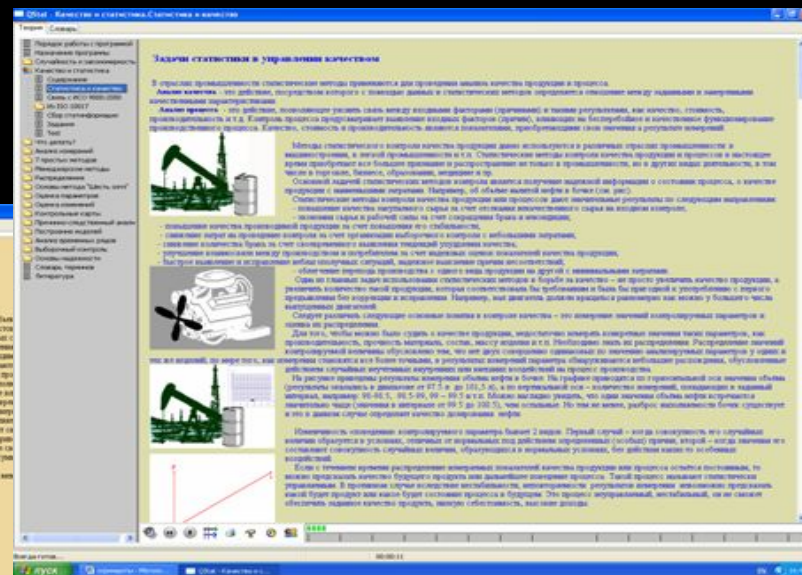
QStat - Качество и статистика.Статистика и качество

Теория | Словарь

Порядок работы с программой
Назначение программы
Случайность и закономерность
Качество и статистика
Содержание
Статистика и качество
Связь с ИСО 9000-2000
ИСО 10017
Сбор статинформации
Задания
Тест
Что делать?
Анализ измерений
7 простых методов
Менеджерские методы
Распределения
Основы метода "Шесть сигм"
Оценка параметров
Оценка изменений
Контрольные карты
Причинно-следственный анализ
Построение моделей
Анализ временных рядов
Выборочный контроль
Основы надежности
Словарь терминов
Литература

Задачи статистики в управлении качеством

В отраслях промышленности статистические методы применяются для проведения анализа качества продукции и процесса.

Анализ качества - это действие, посредством которого с помощью данных и статистических методов определяется отношение между заданными и замеренными качественными характеристиками.

Анализ процесса - это действие, позволяющее уяснить связь между входными факторами (причинами) и такими результатами, как качество, стоимость, производительность и т.д. Контроль процесса предусматривает выявление входных факторов (причин), влияющих на бесперебойное и качественное функционирование производственного процесса. Качество, стоимость и производительность являются показателями, преобразующими свои значения в результате измерений.

Методы статистического контроля качества продукции давно используются в различных отраслях промышленности: в машиностроении, в легкой промышленности и т.п. Статистические методы контроля качества продукции и процессов в настоящее время приобретают все большее признание и распространение не только в промышленности, но и в других видах деятельности, в том числе в торговле, бизнесе, образовании, медицине и пр.

Основной задачей статистических методов контроля является получение надежной информации о состоянии процесса, о качестве продукции с минимальными затратами. Например, об объеме выпитой нефти в бочке (см. рис).

Статистические методы контроля качества продукции или процесса дают значительные результаты по следующим направлениям:
- повышение качества материалов и сырья за счет изучения количественного сырья на входном контроле;
- экономия сырья и рабочей силы за счет сокращения брака и исследования;
- повышение качества производимой продукции за счет повышения его стабильности;
- снижение затрат на проведение контроля за счет организации выборочного контроля с небольшими затратами;
- снижение количества брака за счет своевременного выявления тенденций ухудшения качества;
- улучшение взаимосвязи между производством и потреблением за счет надежных оценок показателей качества продукции;
- быстрое выявление и исправление неблагоприятных ситуаций, выявление выявление причин несоответствий;
- облегчение перехода производства с одного вида продукции на другой с минимальными затратами.

Одна из главных задач использования статистических методов в борьбе за качество - не просто увеличить качество продукции, а повысить количество такой продукции, которая соответствовала бы требованиям и была бы пригодной к употреблению с первого предъявления без коррекции и исправления. Например, выл двигатель должен вращаться равномерно как можно у большего числа выпускаемых двигателей.

Следует различать следующие основные понятия в контроле качества - это измерение значений контролируемых параметров и оценка их распределения.

Для того, чтобы можно было судить о качестве продукции, недостаточно измерить конкретные значения таких параметров, как производительность, прочность материала, состав, масса изделия и т.п. Необходимо знать их распределение. Распределение значений контролируемой величины обусловлено тем, что нет двух совершенно одинаковых по значению анализируемых параметров у одних и тех же изделий, по мере того, как измерения становятся все более точными, в результатах измерений параметра обнаруживается небольшое расхождение, обусловленное действием случайных неучтенных внутренних или внешних воздействий на процесс производства.

На рисунке приведены результаты измерения объема нефти в бочке. На графике приводятся по горизонтальной оси значения объема (результаты оказались в диапазоне от 97.5 л до 101.5 л), а по вертикальной оси - количество измерений, попадающих в заданный интервал, например: 98-98.5, 99.5-99, 99 - 99.5 л и т.п. Можно наглядно увидеть, что одни значения объема нефти встречаются значительно чаще (значения в интервале от 99.5 до 100.5), чем остальные. Но тем не менее, разброс значений объема бочек существует и это в данном случае определяет качество дозирования нефти.

Изменчивость «поведения» контролируемого параметра бывает 2 видов. Первый случай - когда совокупность его случайных величин образуется в условиях, отличных от нормальных под действием определенных (особых) причин, второй - когда значения его составляют совокупность случайных величин, образующихся в нормальных условиях, без действия каких-то особенных воздействий.

Если с течением времени распределение измеряемых показателей качества продукции или процесса остаётся постоянным, то можно предсказать качество будущего продукта или дальнейшее поведение процесса. Такой процесс называют статистически управляемым. В противном случае возникает нестабильность, непостоянство результатов измерения, невозможно предсказать какой будет продукт или какое будет состояние процесса в будущем. Это процесс неуправляемый, нестабильный, он не сможет обеспечить заданного качества продукта, низкую себестоимость, высокие доходы.

Всё для готов...
00:00:11
пуск
QStat - Качество и с...
EN